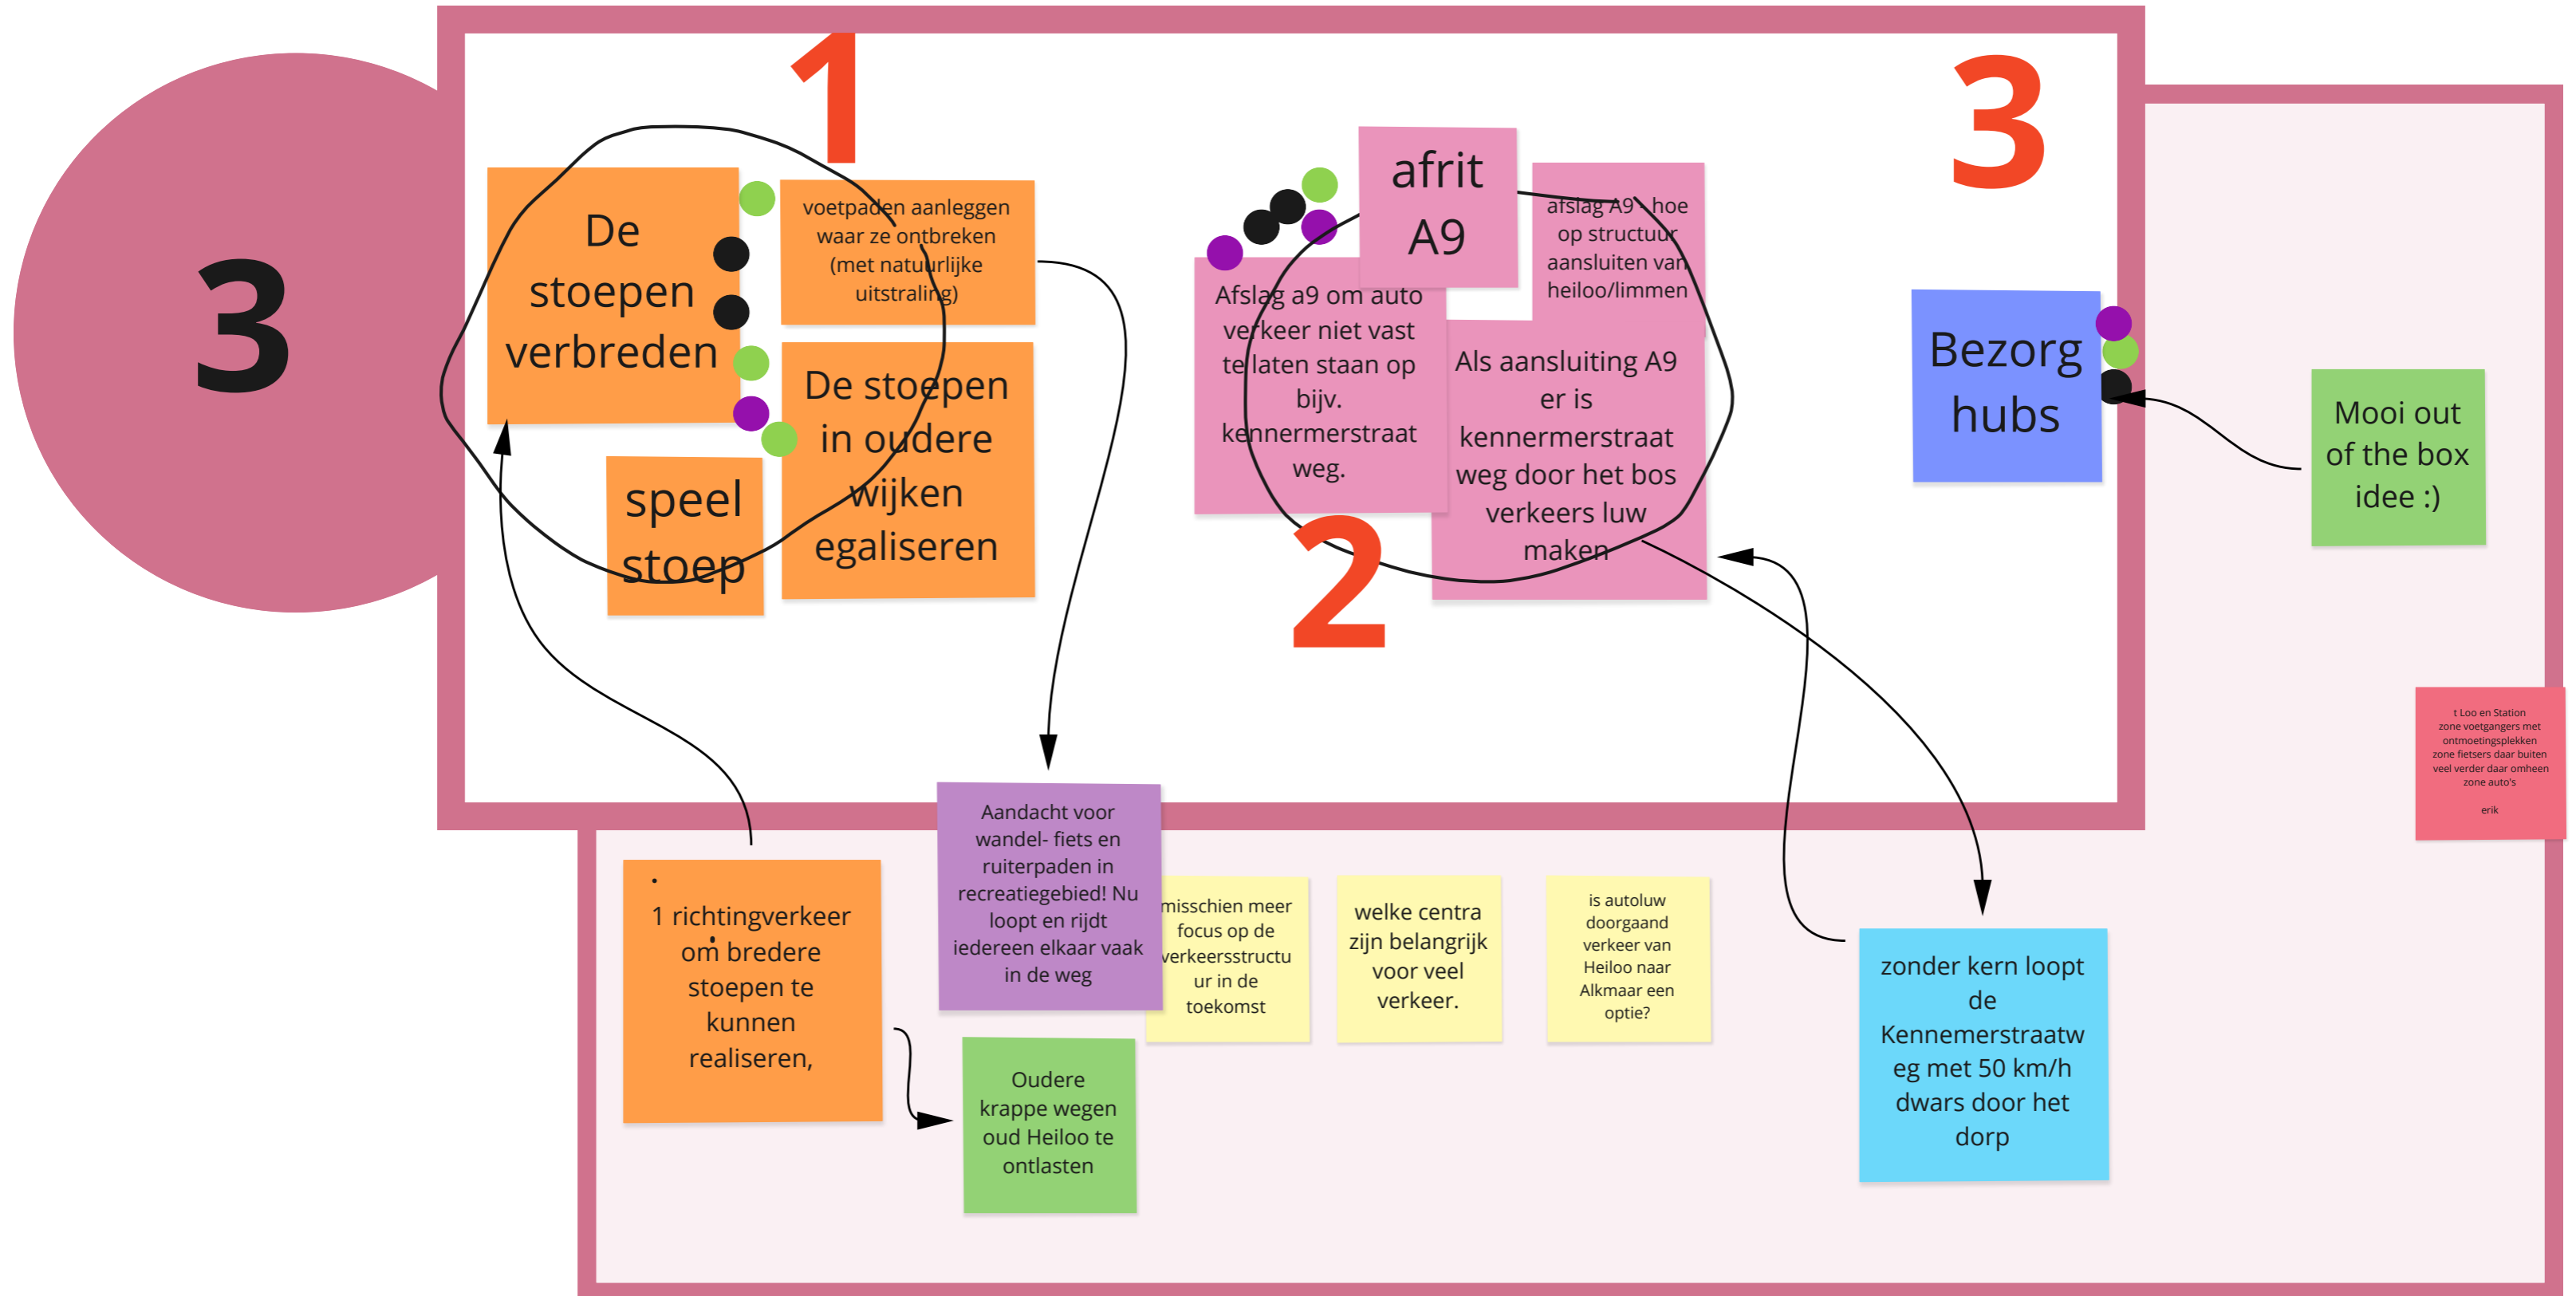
3

1

De stoepen verbreden

voetpaden aanleggen waar ze ontbreken (met natuurlijke uitstraling)

De stoepen in oudere wijken egaliseren

speel stoep

afrit A9

afslag A9 - hoe op structuur aansluiten van heiloo/limmen

Afslag a9 om auto verkeer niet vast te laten staan op bijv. kennermerstraat weg.

Als aansluiting A9 er is kennermerstraat weg door het bos verkeers luw maken

2

3

Bezorg hubs

Mooi out of the box idee :)

t Loo en Station
zone voetgangers met ontmoetingsplekken
zone fietsers daar buiten
veel verder daar omheen zone auto's

erik

1 richtingverkeer om bredere stoepen te kunnen realiseren,

Aandacht voor wandel- fiets en ruiterpaden in recreatiegebied! Nu loopt en rijdt iedereen elkaar vaak in de weg

Oudere krappe wegen oud Heiloo te ontlasten

misschien meer focus op de verkeersstructuur in de toekomst

welke centra zijn belangrijk voor veel verkeer.

is autoluw doorgaand verkeer van Heiloo naar Alkmaar een optie?

zonder kern loopt de Kennemerstraatweg met 50 km/h dwars door het dorp